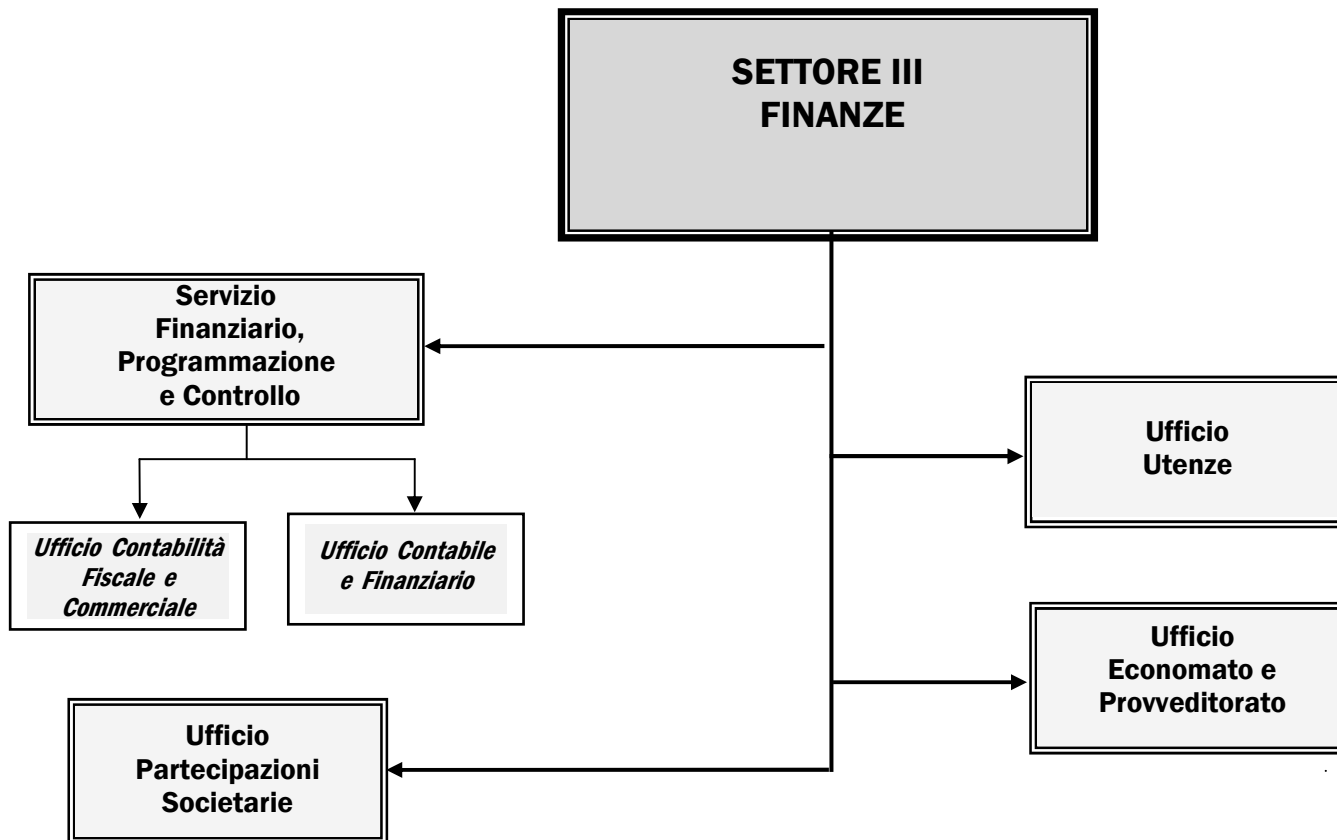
SETTORE III
FINANZE

Servizio Finanziario, Programmazione e Controllo

Ufficio Contabilità Fiscale e Commerciale

Ufficio Contabile e Finanziario

Ufficio Utenze

Ufficio Economato e Provveditorato

Ufficio Partecipazioni Societarie